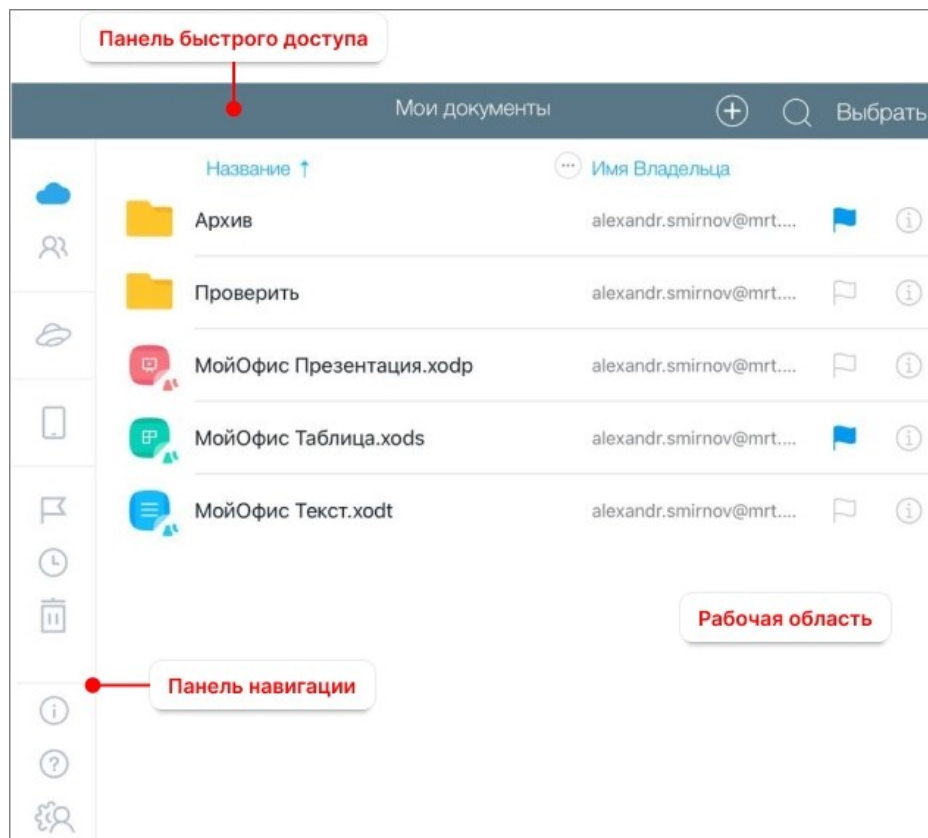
Панель быстрого доступа

Мои документы

Выбрать

Название ↑

Имя Владельца

Архив alexandr.smirnov@mrt....

Проверить alexandr.smirnov@mrt....

МойОфис Презентация.xodp alexandr.smirnov@mrt....

МойОфис Таблица.xods alexandr.smirnov@mrt....

МойОфис Текст.xodt alexandr.smirnov@mrt....

Рабочая область

Панель навигации